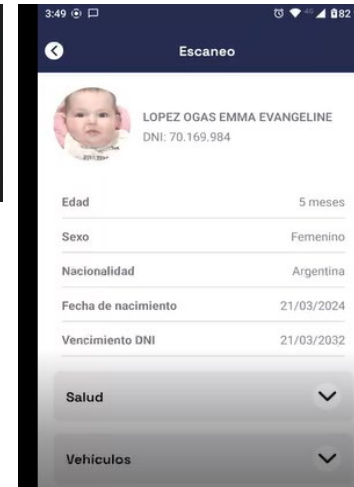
3:49 82

Escaneo

LOPEZ OGAS EMMA EVANGELINE
DNI: 70.169.984

| | |
|---|---|
| Edad | 5 meses |
| Sexo | Femenino |
| Nacionalidad | Argentina |
| Fecha de nacimiento | 21/03/2024 |
| Vencimiento DNI | 21/03/2032 |

Salud

Vehículos